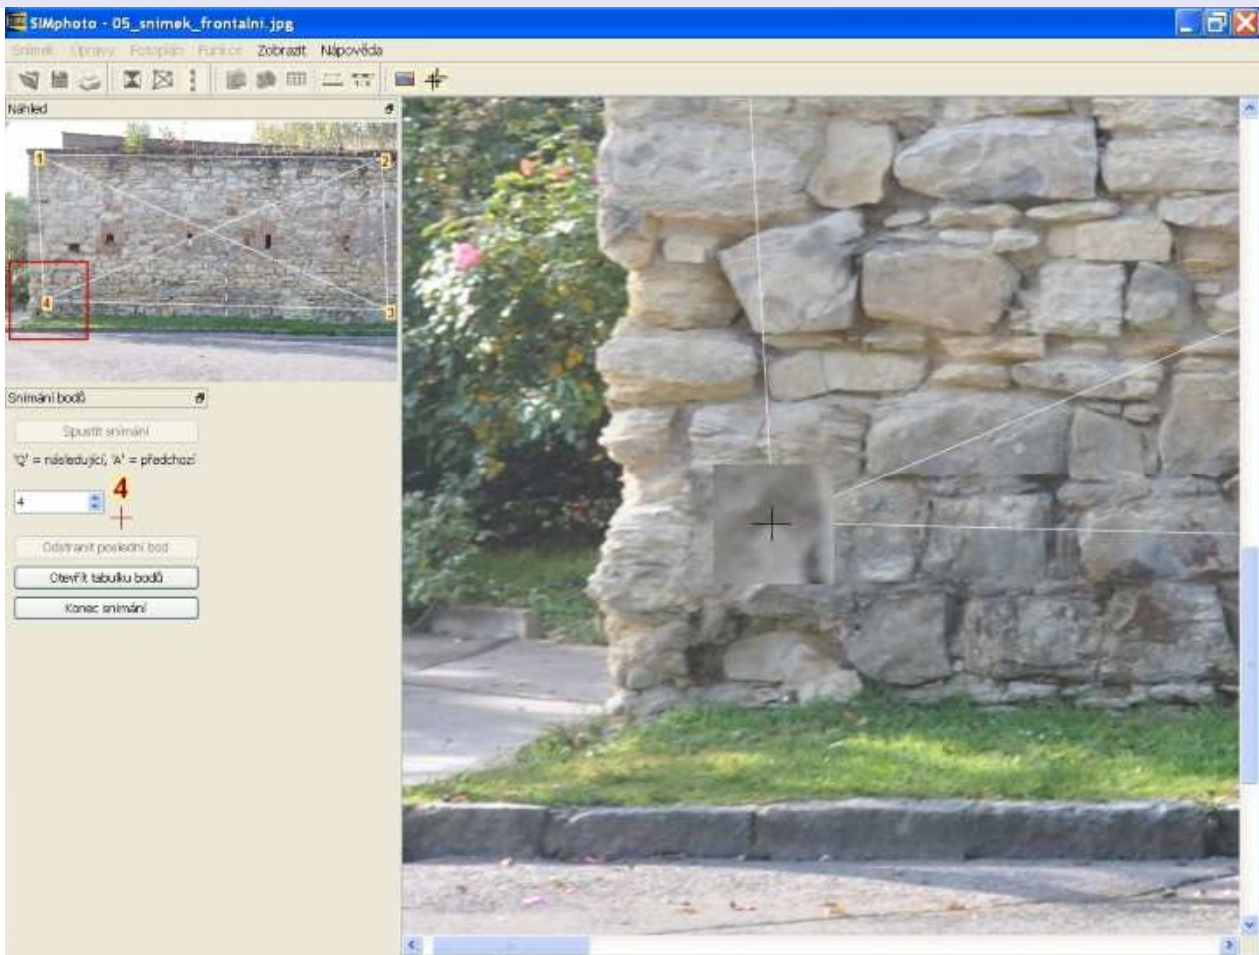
SIMphoto - 05_snimek_frontalni.jpg

Snímek Úpravy Fotoplán Funkce Zobrazit Nápověda

Náhled

1 2 4 3

Snímání bodů

Spustit snímání

'Q' = následující, 'A' = předchozí

4

4

Odstranit poslední bod

Otevřít tabulku bodů

Konec snímání